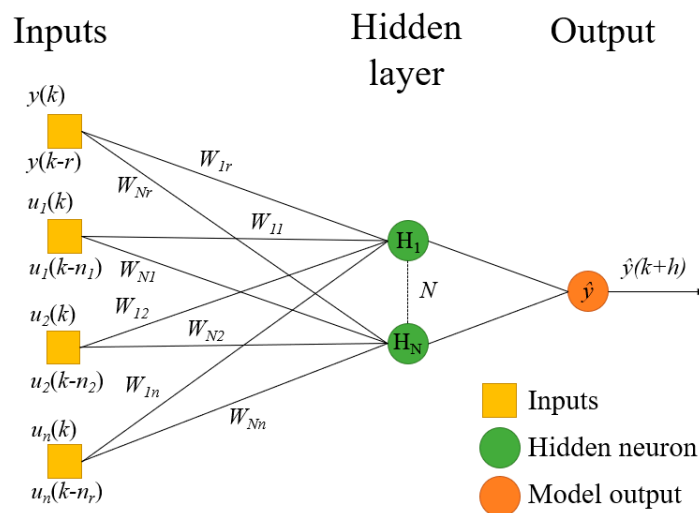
Inputs

Hidden layer

Output

$y(k)$

$y(k\text{-}r)$

$u_1(k)$

$u_1(k\text{-}n_1)$

$u_2(k)$

$u_2(k\text{-}n_2)$

$u_n(k)$

$u_n(k\text{-}n_r)$

$W_{1r}$

$W_{Nr}$

$W_{11}$

$W_{N1}$

$W_{12}$

$W_{N2}$

$W_{1n}$

$W_{Nn}$

$H_1$

$N$

$H_N$

$\hat{y}$

$\hat{y}(k+h)$

Inputs

Hidden neuron

Model output